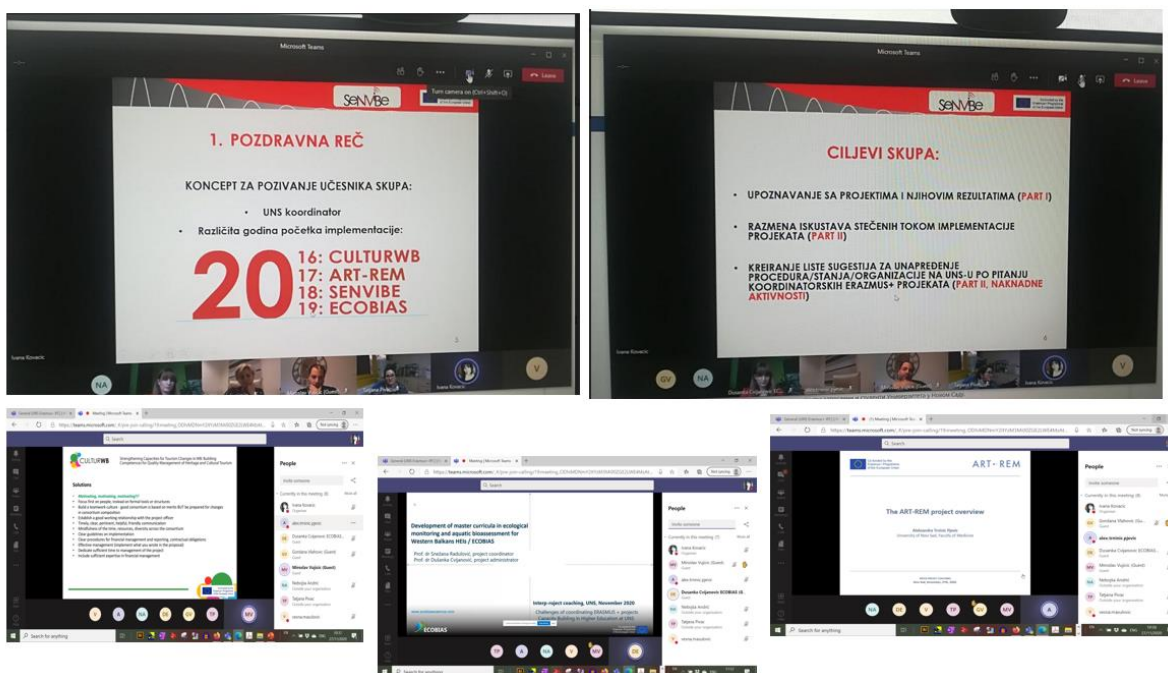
Microsoft Teams

Leave

Turn camera on (Ctrl+Shift+O)

SENVIBE

1. POZDRAVNA REČ

KONCEPT ZA POZIVANJE UČESNIKA SKUPA:

• UNS koordinator

• Različita godina početka implementacije:

20 16: CULTURWB
17: ART-REM
18: SENVIBE
19: ECOBIAS

Ivana Kovacic

NA

V

Microsoft Teams

Leave

SENVIBE

CILJEVI SKUPA:

• UPOZNAVANJE SA PROJEKTIMA I NJIHOVIM REZULTATIMA (PART I)

• RAZMENA ISKUSTAVA STEČENIH TOKOM IMPLEMENTACIJE PROJEKATA (PART II)

• KREIRANJE LISTE SUGESTIJA ZA UNAPREĐENJE PROCEDURA/STANJA/ORGANIZACIJE NA UNS-U PO PITANJU KOORDINATORSKIH ERAZMUS+ PROJEKATA (PART II, NAKNADNE AKTIVNOSTI)

GV

NA

Ivana Kovacic

CULTURWB

Solutions

People

Ivana Kovacic

Dusanka Cvijanovic ECOBIAS

Gordana Vlahovic (Guest)

Miroslav Vujicic (Guest)

Nebojsa Andric

Tatjana Pivac

V A NA DS DE TP MV

Search for anything

Development of master curricula in ecological monitoring and aquatic bioassessment for Western Balkans HEIs / ECOBIAS

Prof. dr Snežana Radulović, project coordinator
Prof. dr Dušanka Cvijanović, project administrator

Interep project coaching, UNS, November 2020

ECOBIAS

People

TP A NA V MV DE

ART-REM

The ART-REM project overview

People

NA DE V TP GV MV A

Search for anything